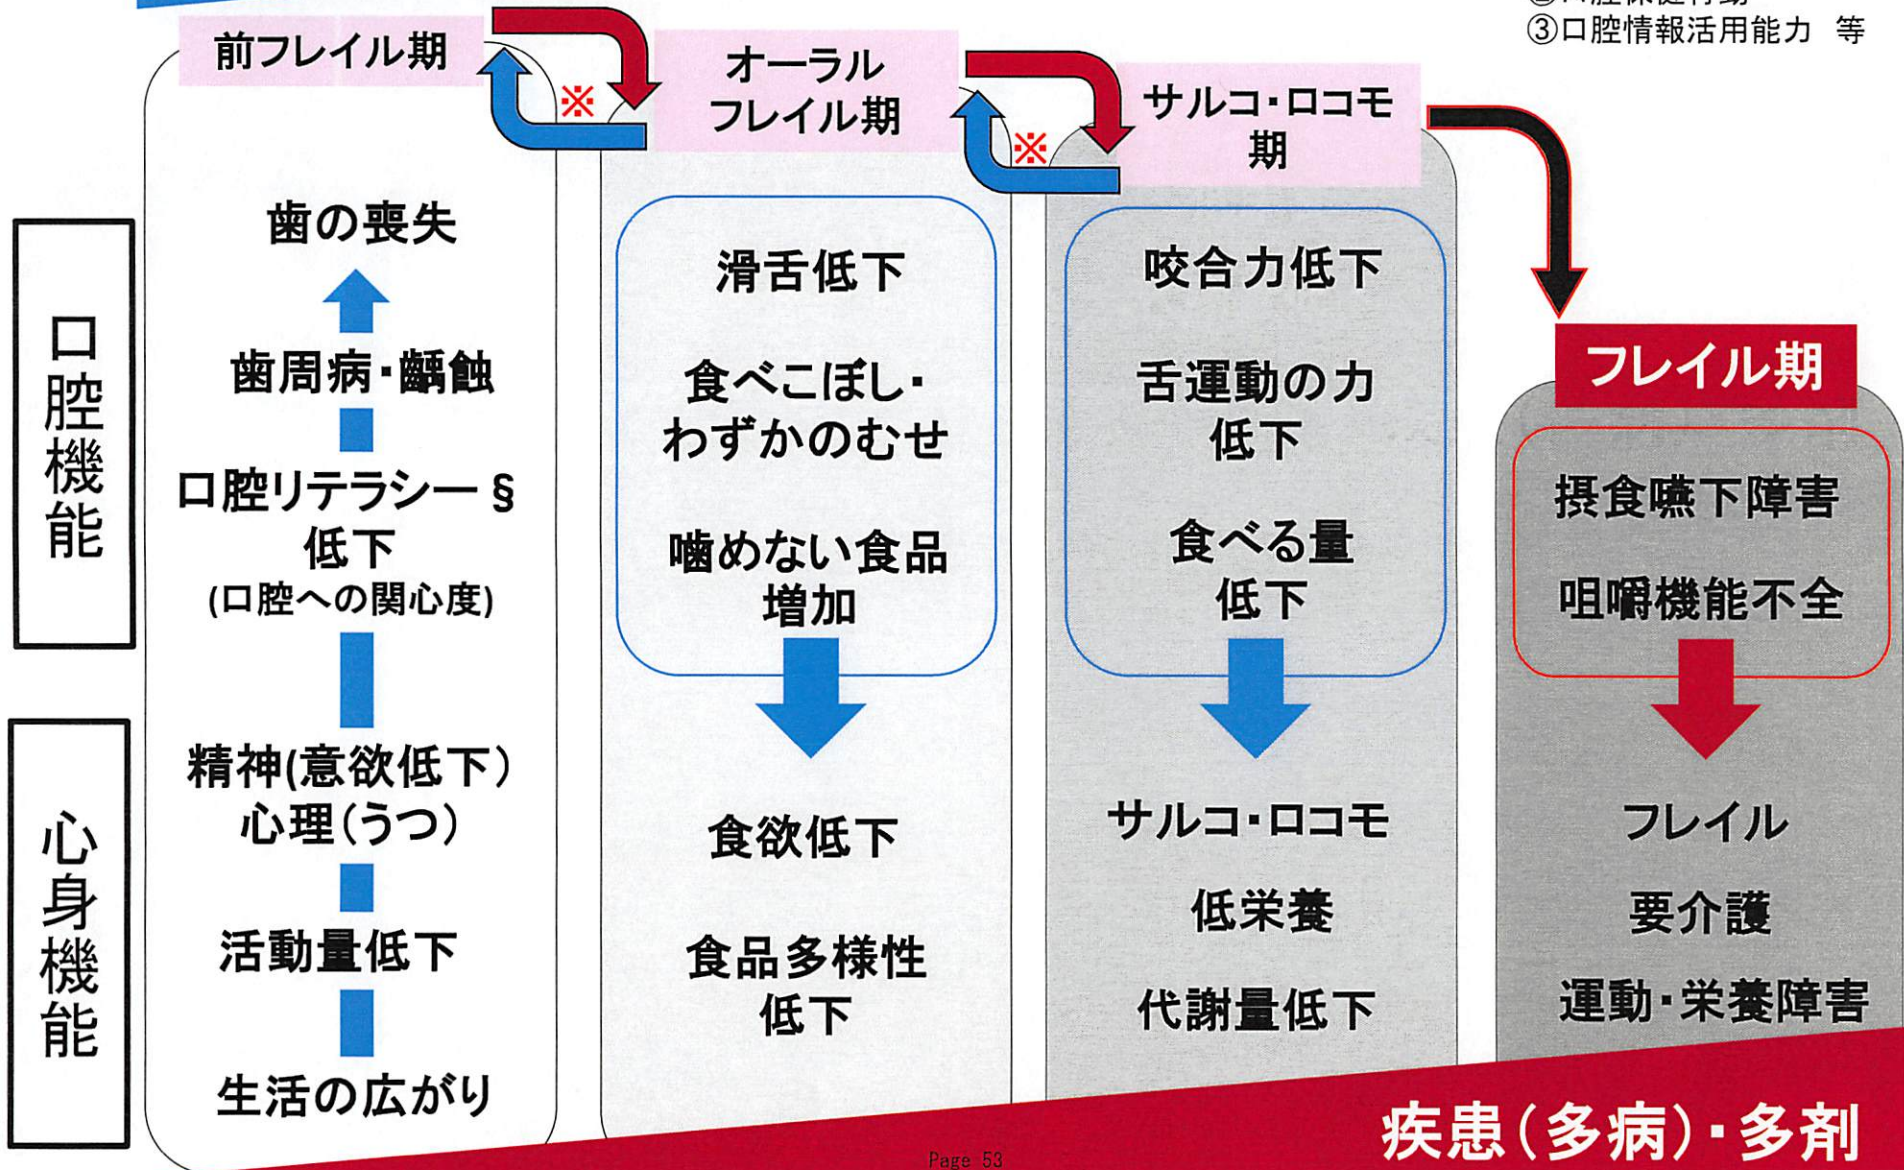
③口腔情報活用能力　等

前フレイル期

※

オーラル
フレイル期

※

サルコ・ロコモ
期

口腔機能

心身機能

歯の喪失

歯周病・齲蝕

口腔リテラシー§
低下
(口腔への関心度)

精神(意欲低下)
心理(うつ)

活動量低下

生活の広がり

滑舌低下

食べこぼし・
わずかのむせ

噛めない食品
増加

食欲低下

食品多様性
低下

咬合力低下

舌運動の力
低下

食べる量
低下

サルコ・ロコモ

低栄養

代謝量低下

フレイル期

摂食嚥下障害

咀嚼機能不全

フレイル

要介護

運動・栄養障害

疾患(多病)・多剤

Page 53